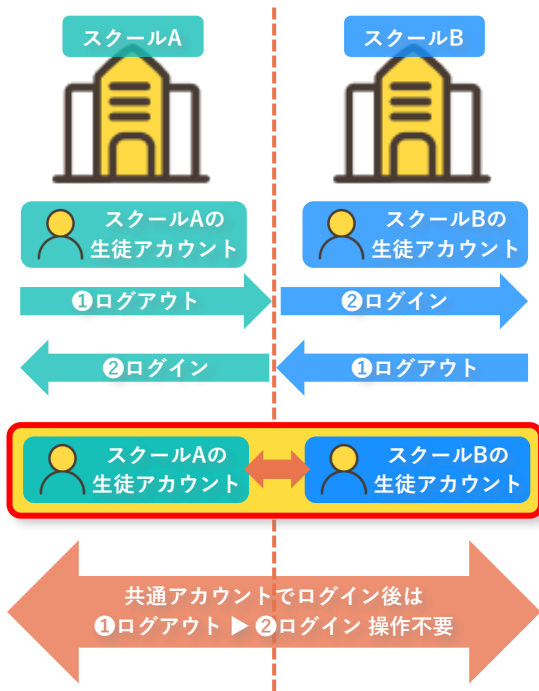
スクールA

スクールB

スクールAの生徒アカウント

スクールBの生徒アカウント

❶ログアウト

❷ログイン

❷ログイン

❶ログアウト

スクールAの生徒アカウント

スクールBの生徒アカウント

共通アカウントでログイン後は
❶ログアウト ▶ ❷ログイン 操作不要